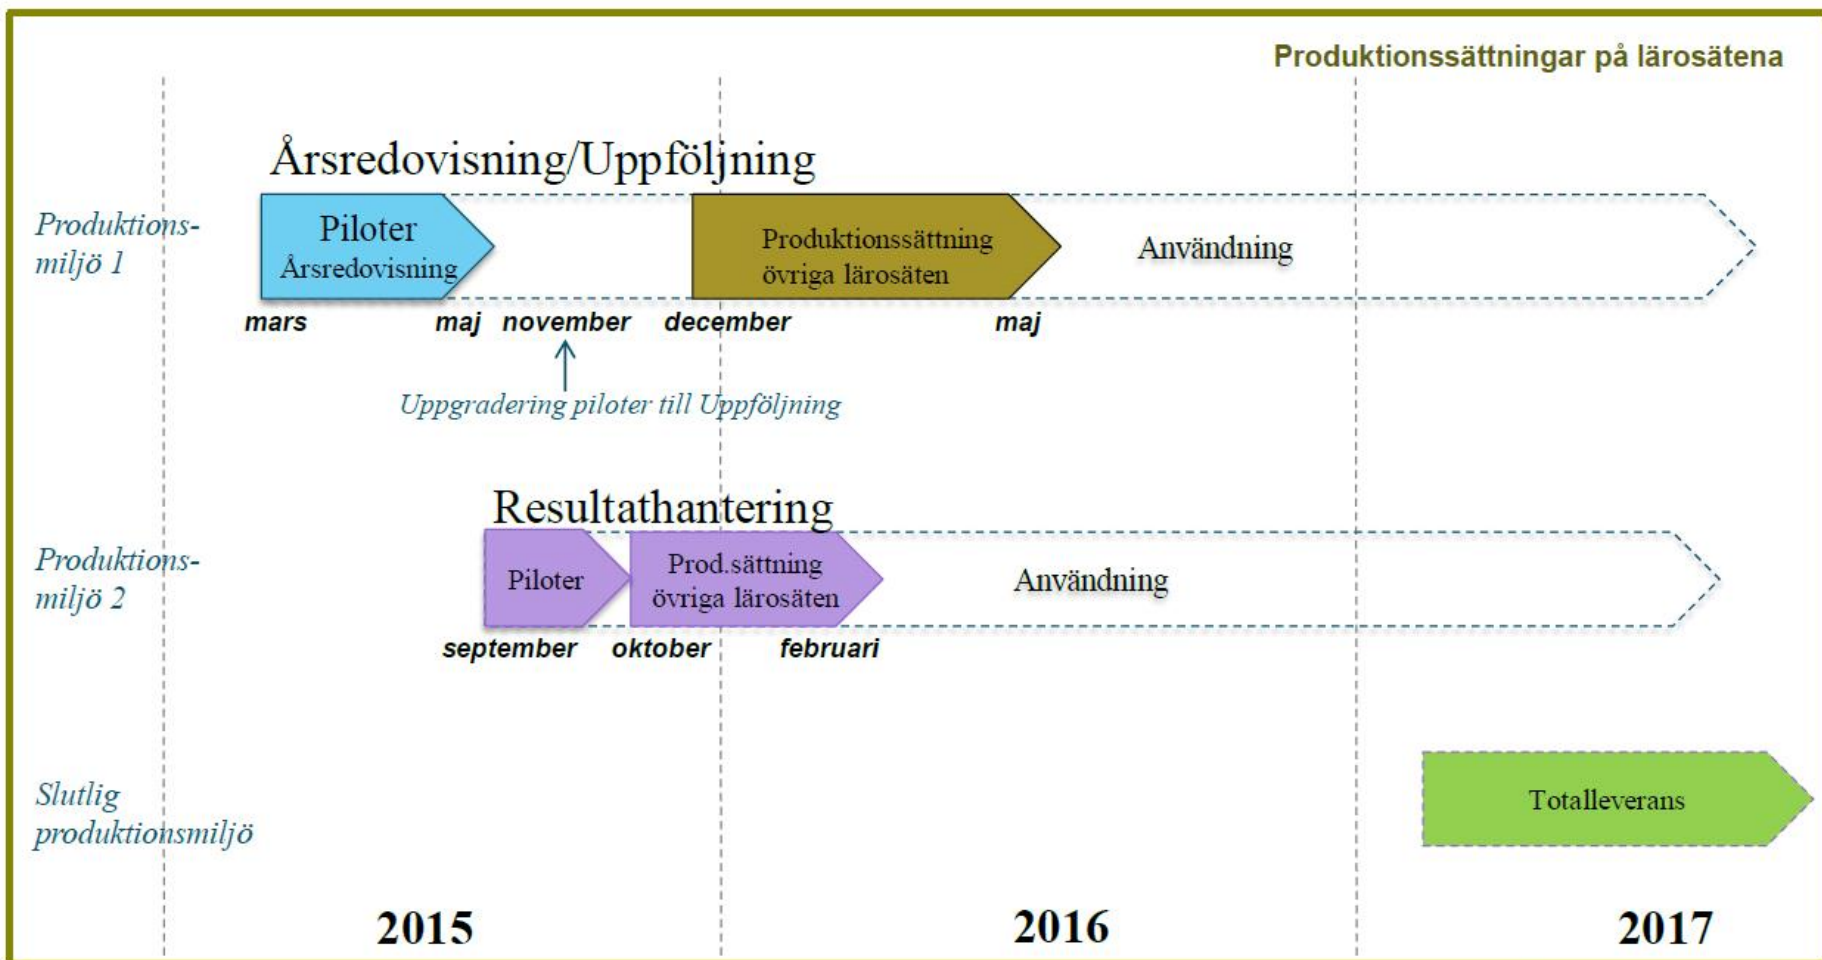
Produktionssättningar på lärosätena

Årsredovisning/Uppföljning

Produktions-miljö 1

Piloter Årsredovisning

Produktionssättning övriga lärosäten

Användning

mars maj november december maj

Uppgradering piloter till Uppföljning

Resultathantering

Produktions-miljö 2

Piloter

Prod.sättning övriga lärosäten

Användning

september oktober februari

Slutlig produktionsmiljö

Totalleverans

2015 2016 2017